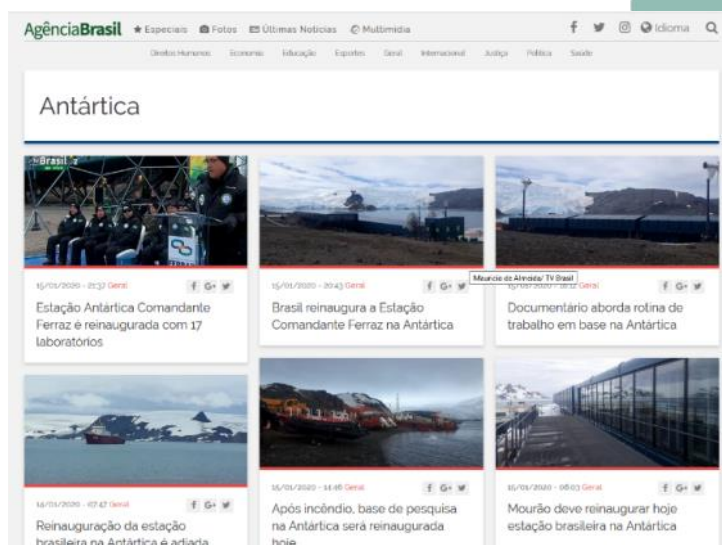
AgênciaBrasil ★ Especiais Fotos Últimas Notícias Multimídia Idioma

Direitos Humanos Economia Educação Esportes Geral Internacional Justiça Política Saúde

Antártica

Brasil

15/01/2020 - 21:32 Geral
Estação Antártica Comandante Ferraz é reinaugurada com 17 laboratórios

15/01/2020 - 20:43 Geral
Brasil reinaugura a Estação Comandante Ferraz na Antártica

Maurício de Almeida/ TV Brasil
15/01/2020 - 18:12 Geral
Documentário aborda rotina de trabalho em base na Antártica

14/01/2020 - 07:47 Geral
Reinauguração da estação brasileira na Antártica é adiada

15/01/2020 - 11:46 Geral
Após incêndio, base de pesquisa na Antártica será reinaugurada hoje

15/01/2020 - 06:03 Geral
Mourão deve reinaugurar hoje estação brasileira na Antártica